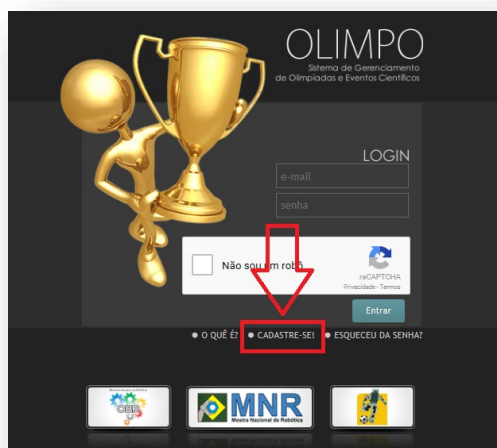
OLIMPO
Sistema de Gerenciamento de Olimpíadas e Eventos Científicos

LOGIN
e-mail
senha

Não sou um robô
reCAPTCHA
Privacidade - Termos

Entrar

● O QUÊ É? ● CADASTRE-SE! ● ESQUECEU DA SENHA?

OBR
MNR
Mostra Nacional de Robótica